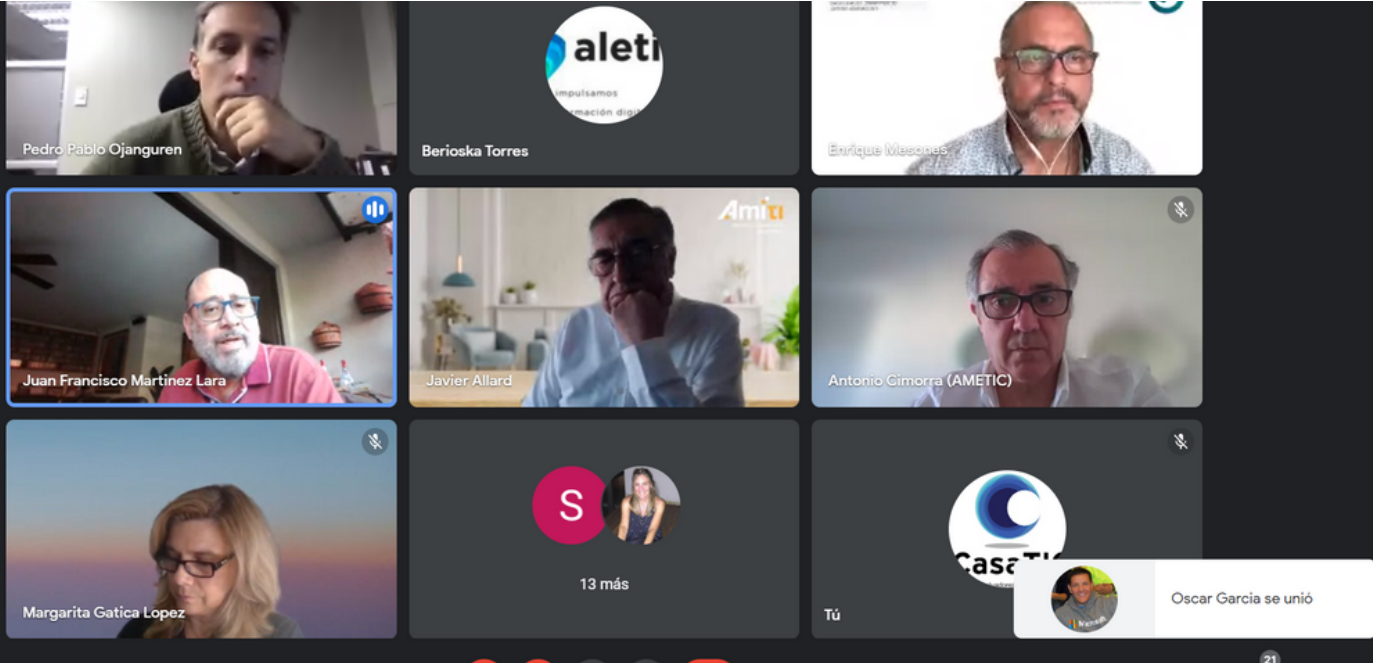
Pedro Pablo Ojanguren

aleti
impulsamos
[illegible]mación digi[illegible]

Berioska Torres

Enrique Mesones

Juan Francisco Martinez Lara

Ami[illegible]

Javier Allard

Antonio Cimorra (AMETIC)

Margarita Gatica Lopez

S

13 más

CasaTI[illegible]

Tú

Oscar Garcia se unió

21